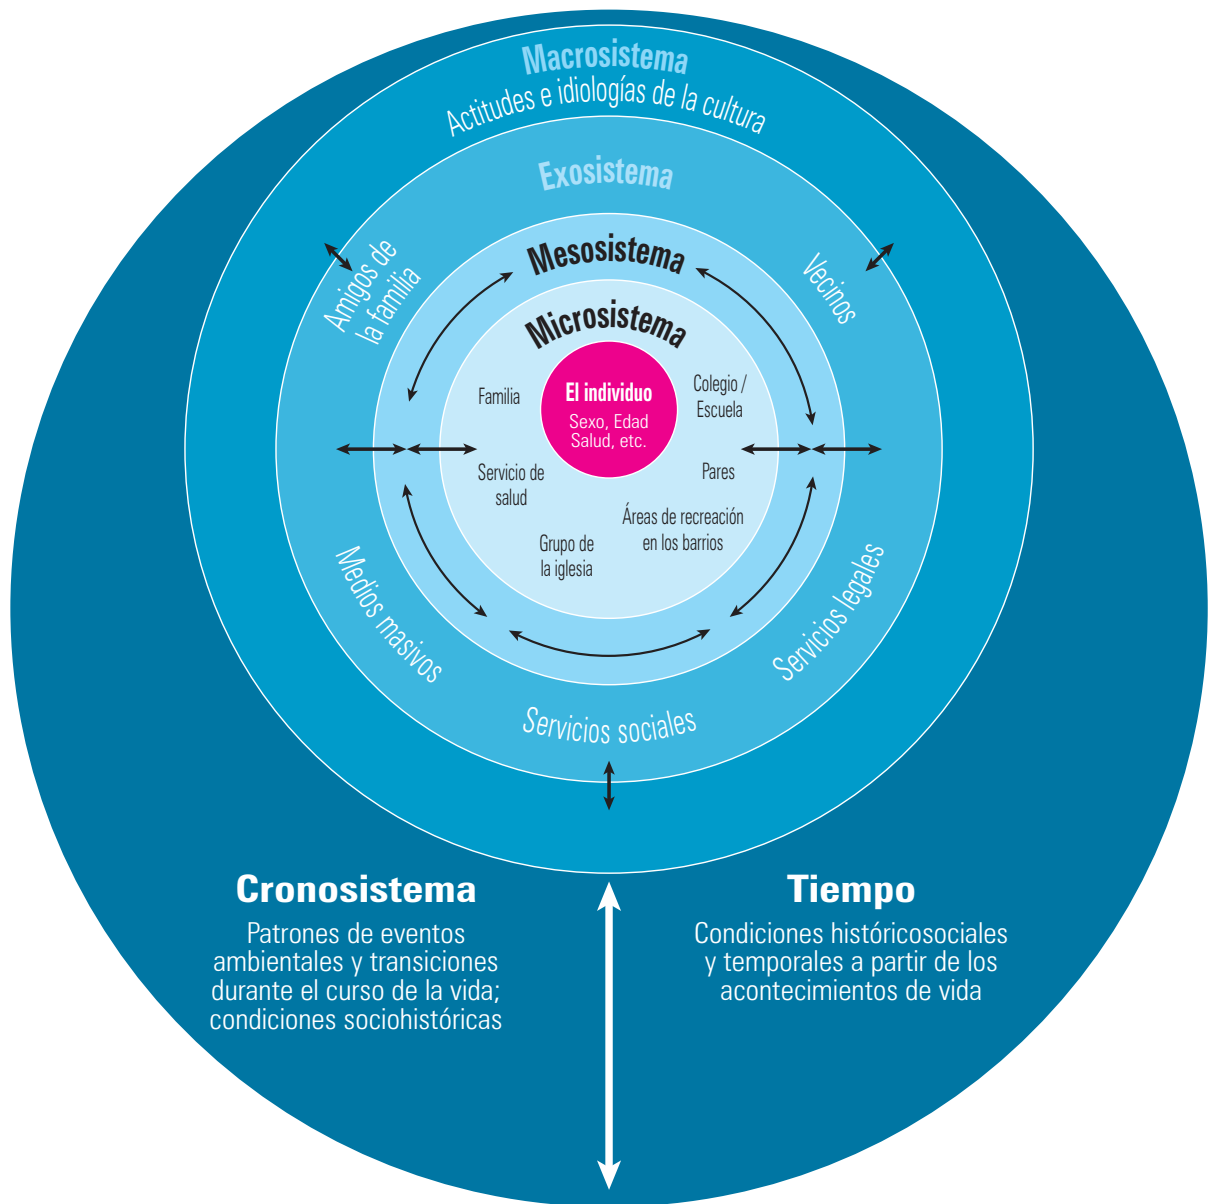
Macrosistema
Actitudes e idiologías de la cultura

Exosistema

Amigos de la familia

Vecinos

Mesosistema

Microsistema

Familia

El individuo
Sexo, Edad
Salud, etc.

Colegio / Escuela

Servicio de salud

Pares

Grupo de la iglesia

Áreas de recreación en los barrios

Medios masivos

Servicios legales

Servicios sociales

Cronosistema
Patrones de eventos ambientales y transiciones durante el curso de la vida; condiciones sociohistóricas

Tiempo
Condiciones históricosociales y temporales a partir de los acontecimientos de vida